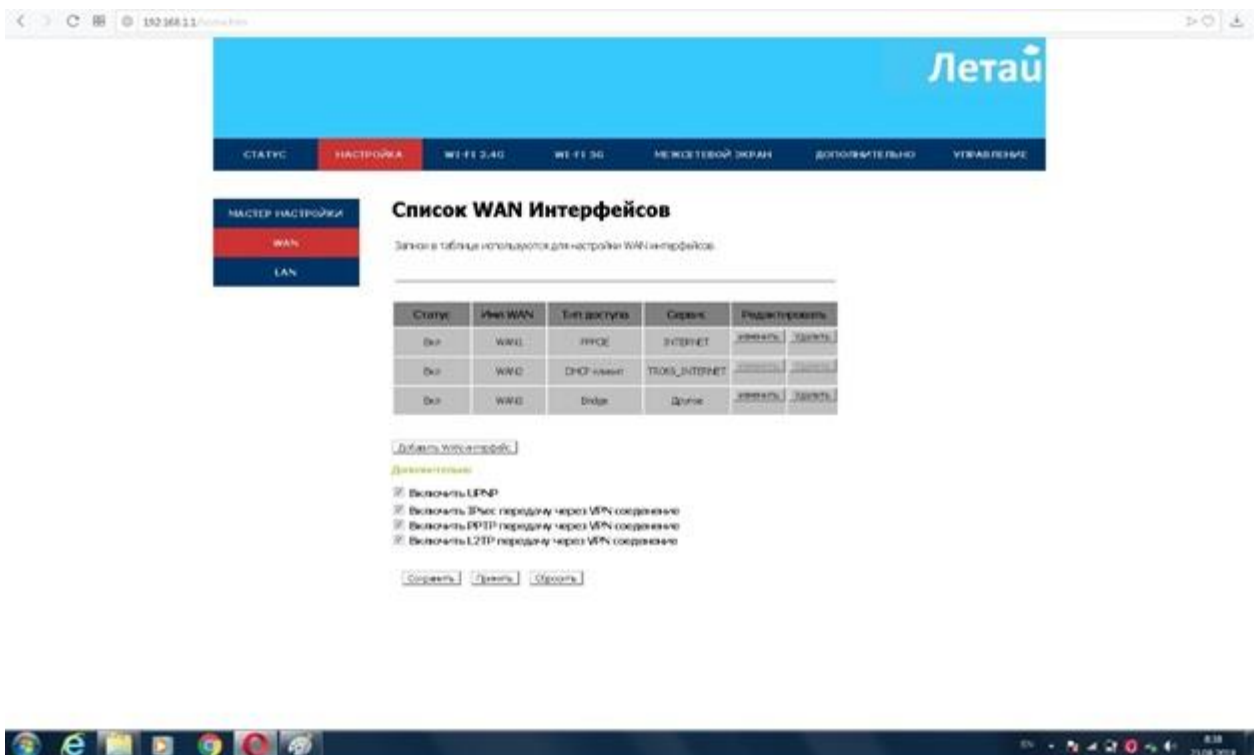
192.168.1.1/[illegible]

Летай

СТАТУС НАСТРОЙКА WI-FI 2.4G WI-FI 5G МЕЖСЕТЕВОЙ ЭКРАН ДОПОЛНИТЕЛЬНО УПРАВЛЕНИЕ

МАСТЕР НАСТРОЙКИ
WAN
LAN

Список WAN Интерфейсов

Записи в таблице используются для настройки WAN интерфейсов.

| Статус | Имя WAN | Тип доступа | Сервис | Редактировать |
|---|---|---|---|---|
| Вкл | WAN1 | PPPOE | INTERNET | изменить Удалить |
| Вкл | WAN2 | DHCP клиент | TR069_INTERNET | изменить Удалить |
| Вкл | WAN3 | Bridge | Другие | изменить Удалить |

Добавить WAN интерфейс

Дополнительно:

Включить UPNP
Включить IPsec передачу через VPN соединение
Включить PPTP передачу через VPN соединение
Включить L2TP передачу через VPN соединение

Сохранить Применить Сбросить